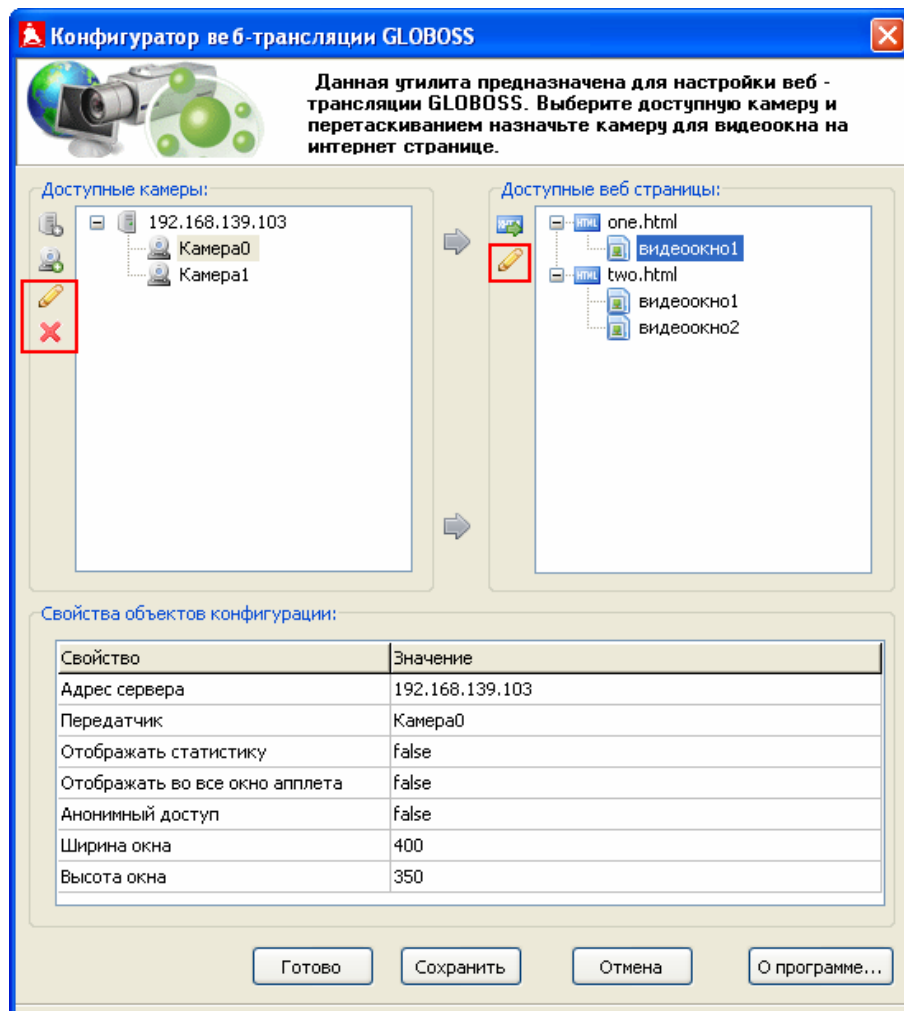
Конфигуратор веб-трансляции GLOBOSS

Данная утилита предназначена для настройки веб - трансляции GLOBOSS. Выберите доступную камеру и перетаскиванием назначьте камеру для видеоокна на интернет странице.

Доступные камеры:

192.168.139.103
Камера0
Камера1

Доступные веб страницы:

one.html
видеоокно1
two.html
видеоокно1
видеоокно2

Свойства объектов конфигурации:

| Свойство | Значение |
|---|---|
| Адрес сервера | 192.168.139.103 |
| Передатчик | Камера0 |
| Отображать статистику | false |
| Отображать во все окно апплета | false |
| Анонимный доступ | false |
| Ширина окна | 400 |
| Высота окна | 350 |

Готово Сохранить Отмена О программе...